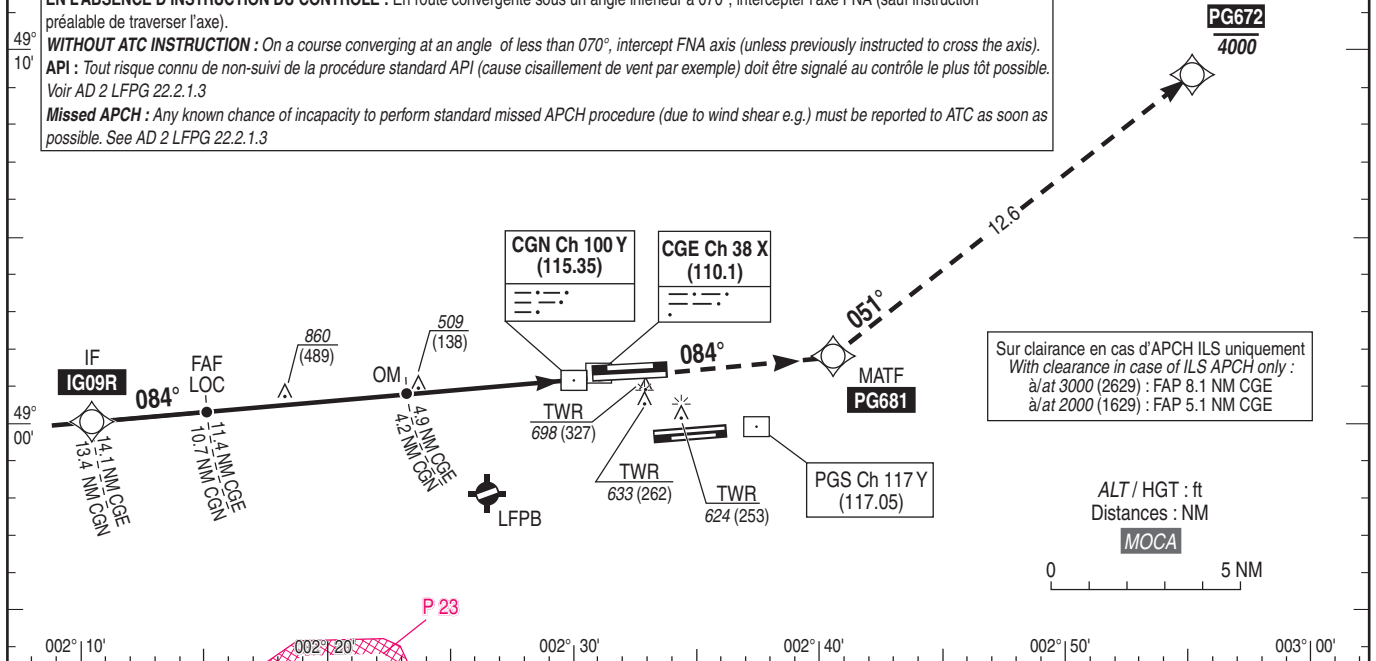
EN L'ABSENCE D'INSTRUCTION DU CONTRÔLE : En route convergente sous un angle inférieur à 070°, intercepter l'axe FNA (sauf instruction préalable de traverser l'axe).
WITHOUT ATC INSTRUCTION : On a course converging at an angle of less than 070°, intercept FNA axis (unless previously instructed to cross the axis).
API : Tout risque connu de non-suivi de la procédure standard API (cause cisaillement de vent par exemple) doit être signalé au contrôle le plus tôt possible. Voir AD 2 LFPG 22.2.1.3
Missed APCH : Any known chance of incapacity to perform standard missed APCH procedure (due to wind shear e.g.) must be reported to ATC as soon as possible. See AD 2 LFPG 22.2.1.3

49° 10'

PG672
4000

12.6

CGN Ch 100 Y
(115.35)

CGE Ch 38 X
(110.1)

051°

084°

Sur clairance en cas d'APCH ILS uniquement
With clearance in case of ILS APCH only :
à/at 3000 (2629) : FAP 8.1 NM CGE
à/at 2000 (1629) : FAP 5.1 NM CGE

IF
IG09R
FAF
LOC
084°
860
(489)
509
(138)
OM
MATF
PG681

49° 00'

14.1 NM CGE
13.4 NM CGN
11.4 NM CGE
10.7 NM CGN
4.9 NM CGE
4.2 NM CGN

TWR
698 (327)
TWR
633 (262)
TWR
624 (253)

PGS Ch 117 Y
(117.05)

LFPB

ALT / HGT : ft
Distances : NM
MOCA

0
5 NM

P 23

002° 10'
002° 20'
002° 30'
002° 40'
002° 50'
003° 00'